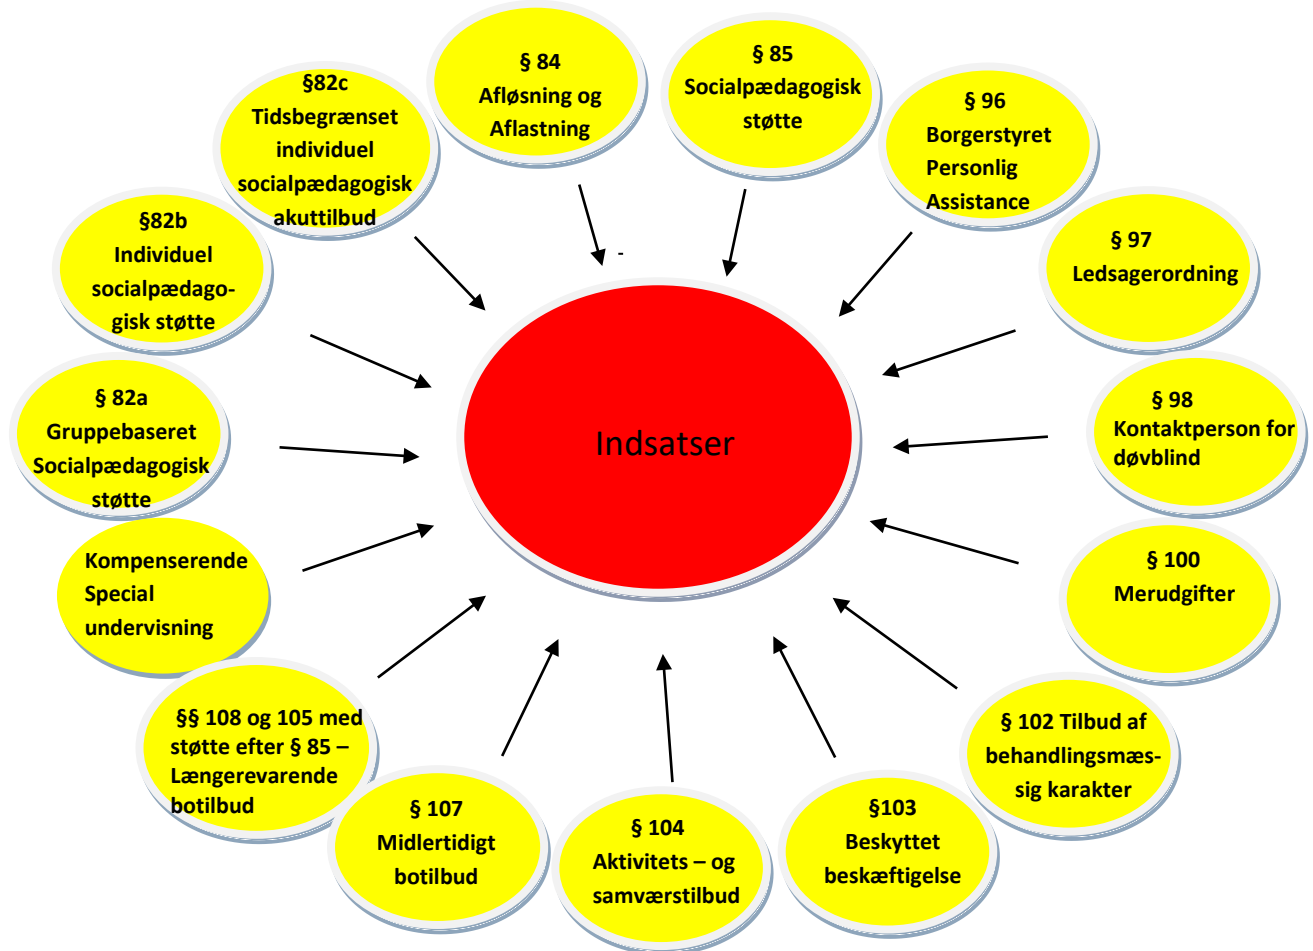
§ 84
Afløsning og Aflastning

§ 85
Socialpædagogisk støtte

§82c
Tidsbegrænset individuel socialpædagogisk akuttilbud

§ 96
Borgerstyret Personlig Assistance

§82b
Individuel socialpædagogisk støtte

§ 97
Ledsagerordning

§ 82a
Gruppebaseret Socialpædagogisk støtte

Indsatser

§ 98
Kontaktperson for døvblind

Kompenserende Special undervisning

§ 100
Merudgifter

§§ 108 og 105 med støtte efter § 85 – Længerevarende botilbud

§ 102 Tilbud af behandlingsmæssig karakter

§ 107
Midlertidigt botilbud

§ 104
Aktivitets – og samværstilbud

§103
Beskyttet beskæftigelse